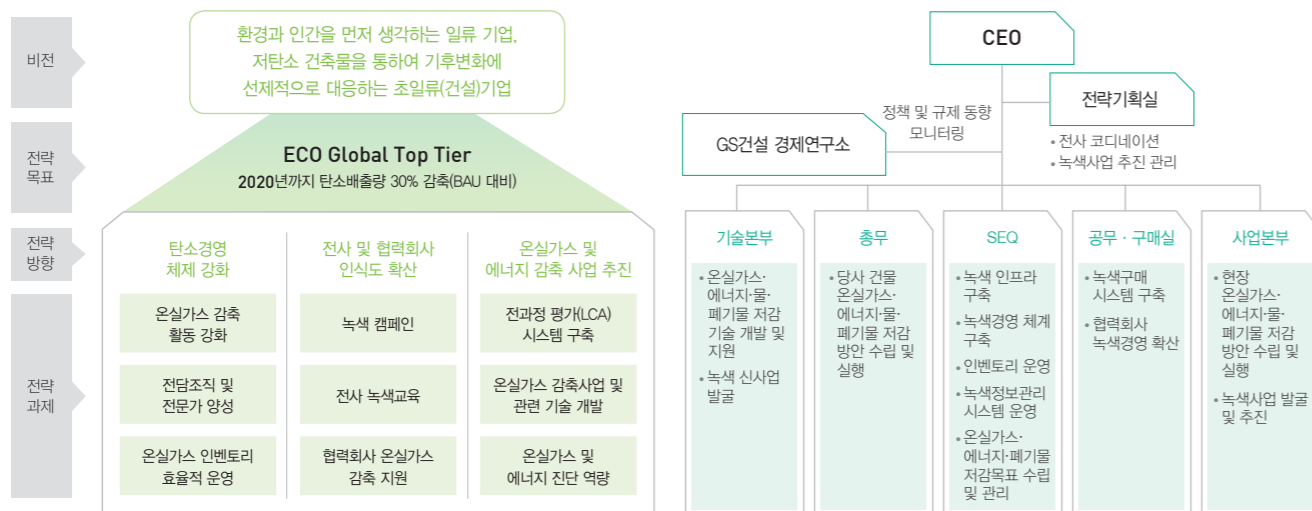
비전

환경과 인간을 먼저 생각하는 일류 기업, 저탄소 건축물을 통하여 기후변화에 선제적으로 대응하는 초일류(건설)기업

전략 목표

ECO Global Top Tier
2020년까지 탄소배출량 30% 감축(BAU 대비)

전략 방향

| 탄소경영 체제 강화 | 전사 및 협력회사 인식도 확산 | 온실가스 및 에너지 감축 사업 추진 |
|---|---|---|
| 온실가스 감축 활동 강화 | 녹색 캠페인 | 전과정 평가(LCA) 시스템 구축 |
| 전담조직 및 전문가 양성 | 전사 녹색교육 | 온실가스 감축사업 및 관련 기술 개발 |
| 온실가스 인벤토리 효율적 운영 | 협력회사 온실가스 감축 지원 | 온실가스 및 에너지 진단 역량 |

전략 과제

CEO

전략기획실
• 전사 코디네이션
• 녹색사업 추진 관리

정책 및 규제 동향 모니터링

GS건설 경제연구소

기술본부
• 온실가스·에너지·물·폐기물 저감 기술 개발 및 지원
• 녹색 신사업 발굴

총무
• 당사 건물 온실가스·에너지·물·폐기물 저감 방안 수립 및 실행

SEQ
• 녹색 인프라 구축
• 녹색경영 체계 구축
• 인벤토리 운영
• 녹색정보관리 시스템 운영
• 온실가스·에너지·폐기물 저감목표 수립 및 관리

공무 · 구매실
• 녹색구매 시스템 구축
• 협력회사 녹색경영 확산

사업본부
• 현장 온실가스·에너지·물·폐기물 저감 방안 수립 및 실행
• 녹색사업 발굴 및 추진